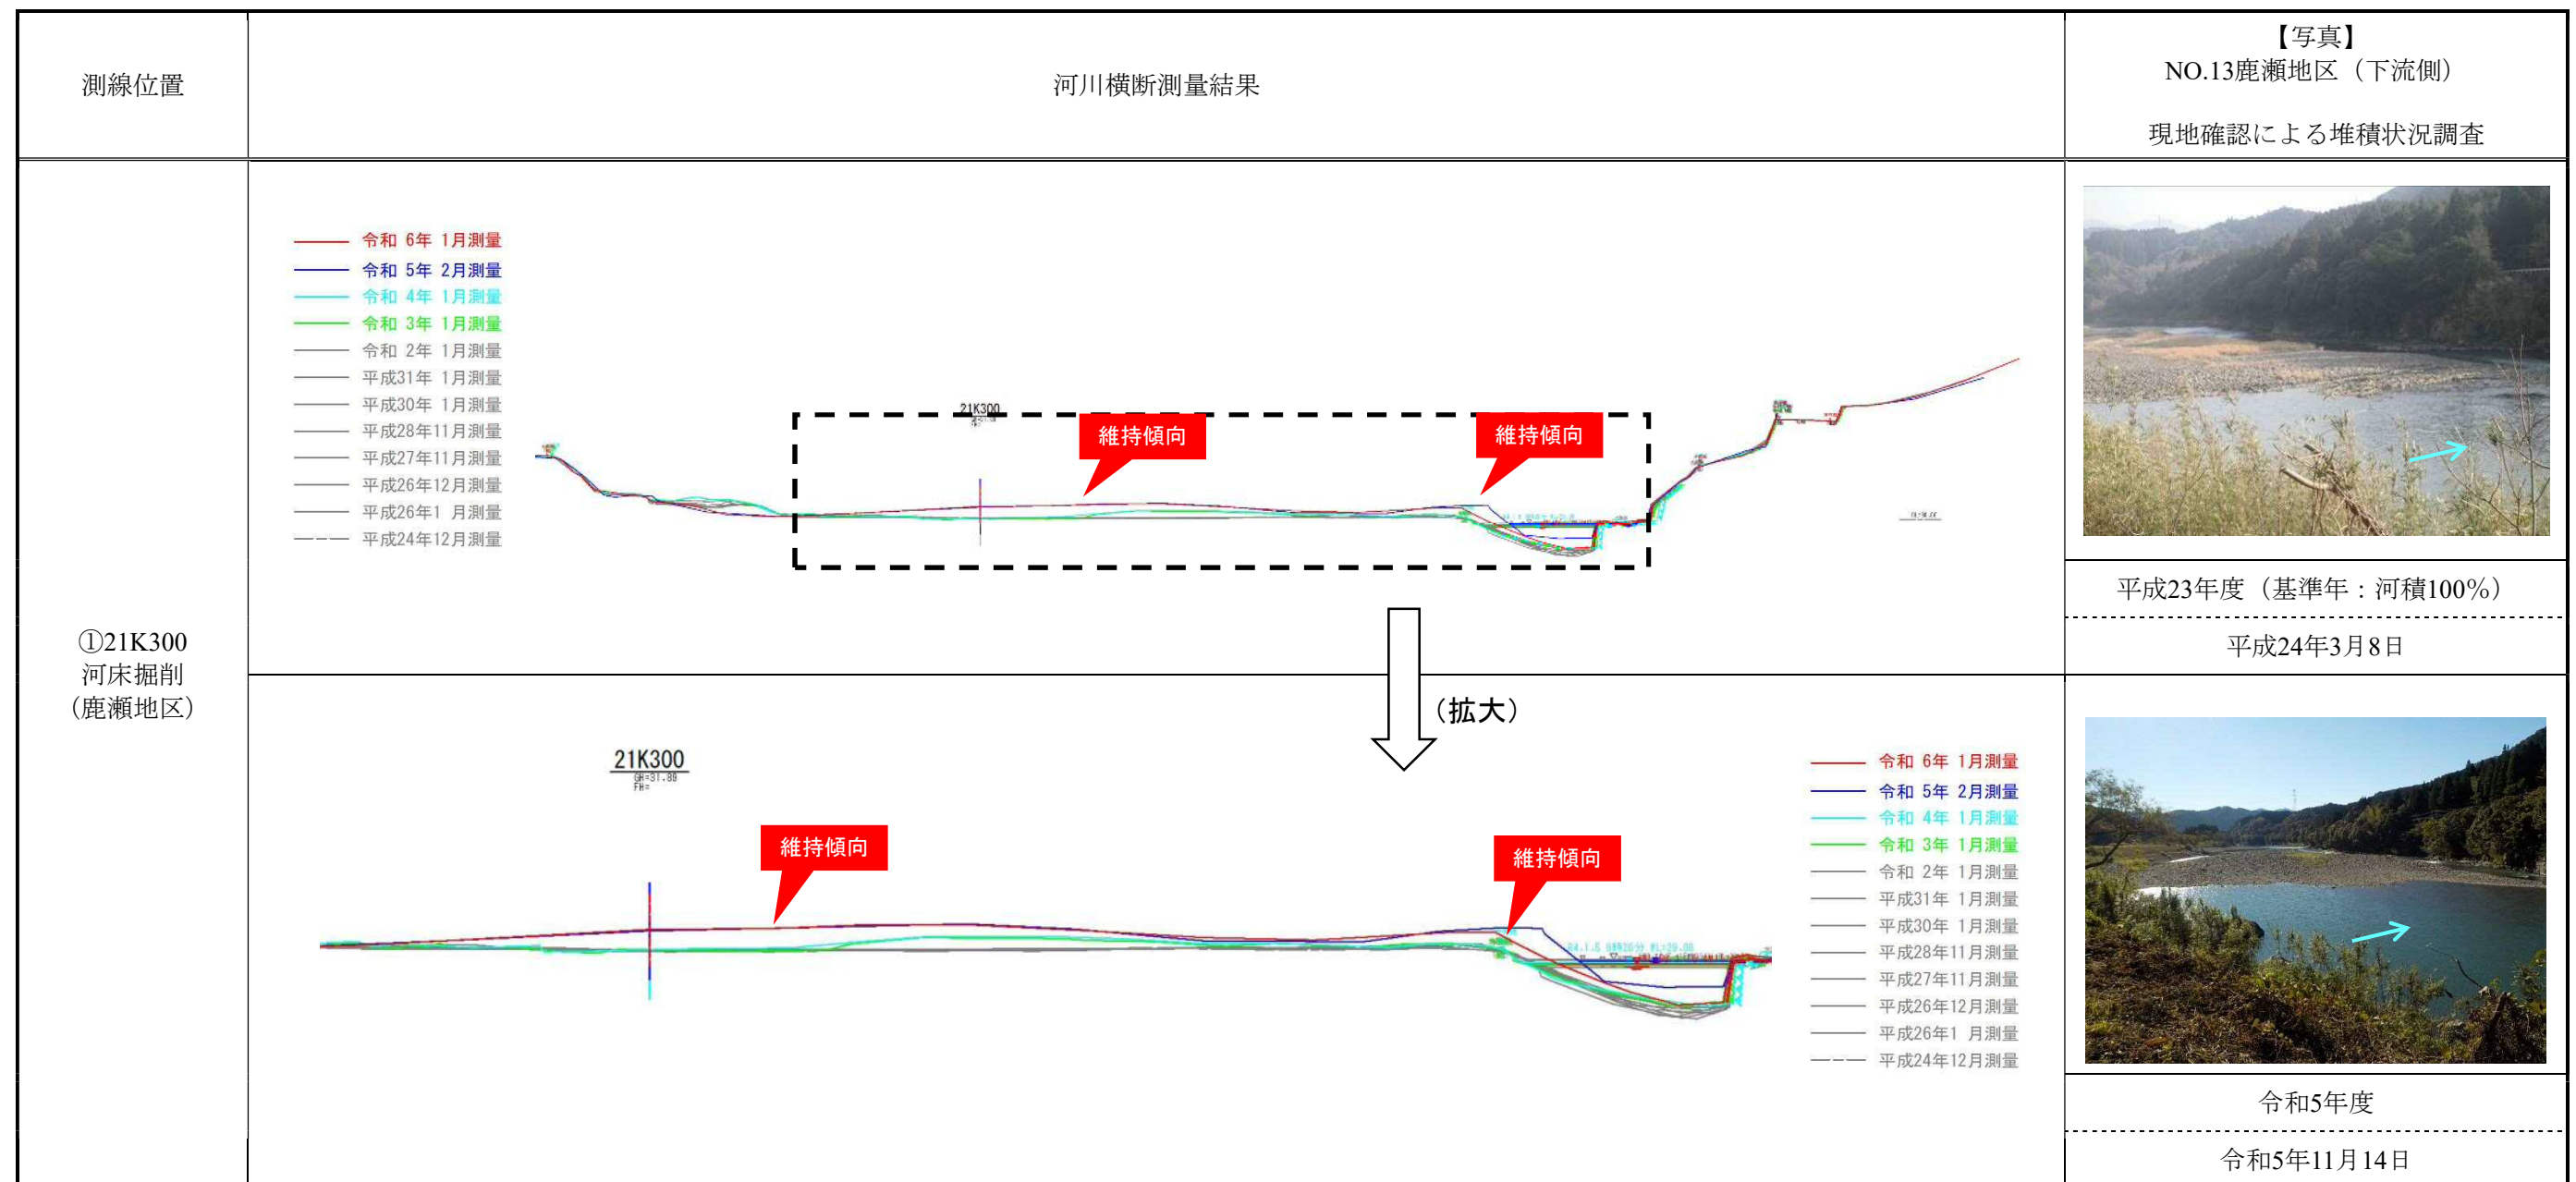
| 測線位置 | 河川横断測量結果 | 【写真】 NO.13鹿瀬地区（下流側） 現地確認による堆積状況調査 |
|---|---|---|
| ①21K300 河床掘削 （鹿瀬地区） | 令和 6年 1月測量 令和 5年 2月測量 令和 4年 1月測量 令和 3年 1月測量 令和 2年 1月測量 平成31年 1月測量 平成30年 1月測量 平成28年11月測量 平成27年11月測量 平成26年12月測量 平成26年1 月測量 平成24年12月測量 21K300 維持傾向 維持傾向 | 平成23年度（基準年：河積100%） 平成24年3月8日 |
| | （拡大） 21K300 維持傾向 維持傾向 令和 6年 1月測量 令和 5年 2月測量 令和 4年 1月測量 令和 3年 1月測量 令和 2年 1月測量 平成31年 1月測量 平成30年 1月測量 平成28年11月測量 平成27年11月測量 平成26年12月測量 平成26年1 月測量 平成24年12月測量 | 令和5年度 令和5年11月14日 |